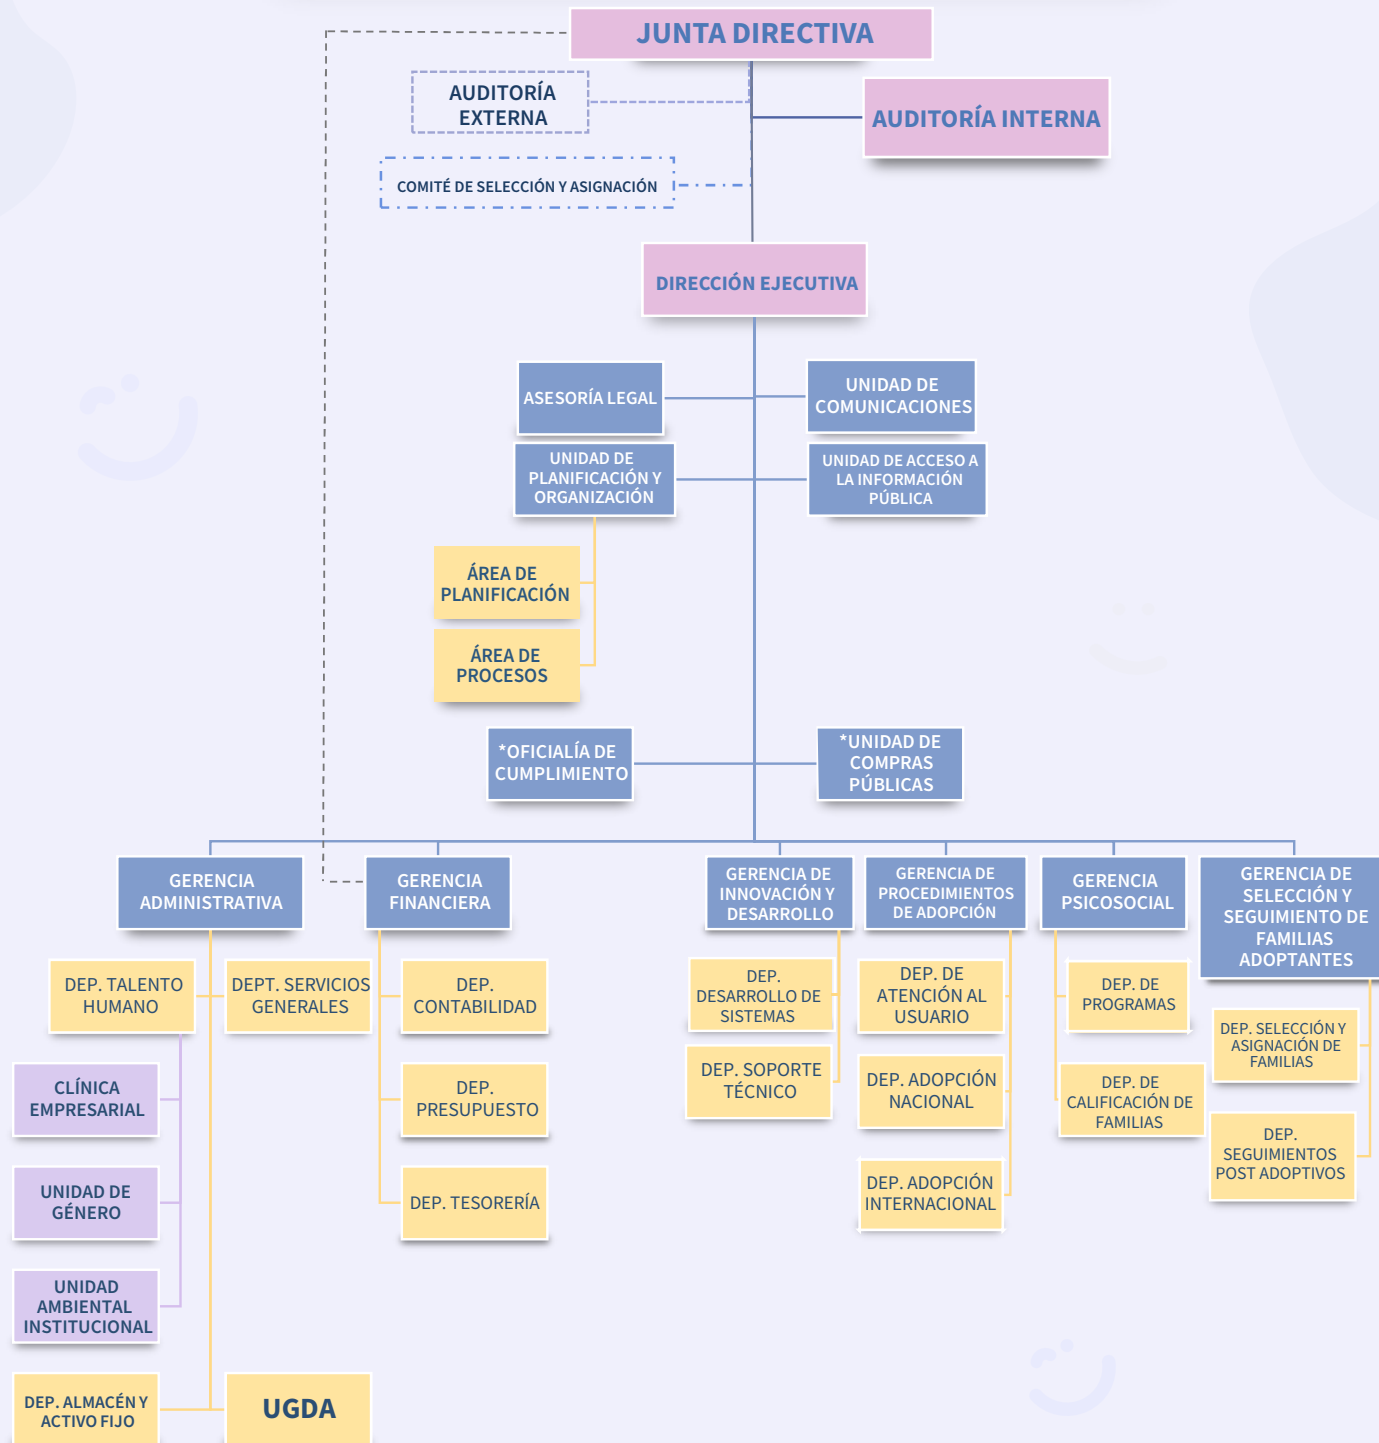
JUNTA DIRECTIVA

AUDITORÍA EXTERNA

AUDITORÍA INTERNA

COMITÉ DE SELECCIÓN Y ASIGNACIÓN

DIRECCIÓN EJECUTIVA

ASESORÍA LEGAL

UNIDAD DE COMUNICACIONES

UNIDAD DE PLANIFICACIÓN Y ORGANIZACIÓN

UNIDAD DE ACCESO A LA INFORMACIÓN PÚBLICA

ÁREA DE PLANIFICACIÓN

ÁREA DE PROCESOS

*OFICIALÍA DE CUMPLIMIENTO

*UNIDAD DE COMPRAS PÚBLICAS

GERENCIA ADMINISTRATIVA

GERENCIA FINANCIERA

GERENCIA DE INNOVACIÓN Y DESARROLLO

GERENCIA DE PROCEDIMIENTOS DE ADOPCIÓN

GERENCIA PSICOSOCIAL

GERENCIA DE SELECCIÓN Y SEGUIMIENTO DE FAMILIAS ADOPTANTES

DEP. TALENTO HUMANO

DEPT. SERVICIOS GENERALES

DEP. CONTABILIDAD

DEP. DESARROLLO DE SISTEMAS

DEP. DE ATENCIÓN AL USUARIO

DEP. DE PROGRAMAS

DEP. SELECCIÓN Y ASIGNACIÓN DE FAMILIAS

CLÍNICA EMPRESARIAL

DEP. PRESUPUESTO

DEP. SOPORTE TÉCNICO

DEP. ADOPCIÓN NACIONAL

DEP. DE CALIFICACIÓN DE FAMILIAS

DEP. SEGUIMIENTOS POST ADOPTIVOS

UNIDAD DE GÉNERO

DEP. TESORERÍA

DEP. ADOPCIÓN INTERNACIONAL

UNIDAD AMBIENTAL INSTITUCIONAL

DEP. ALMACÉN Y ACTIVO FIJO

UGDA